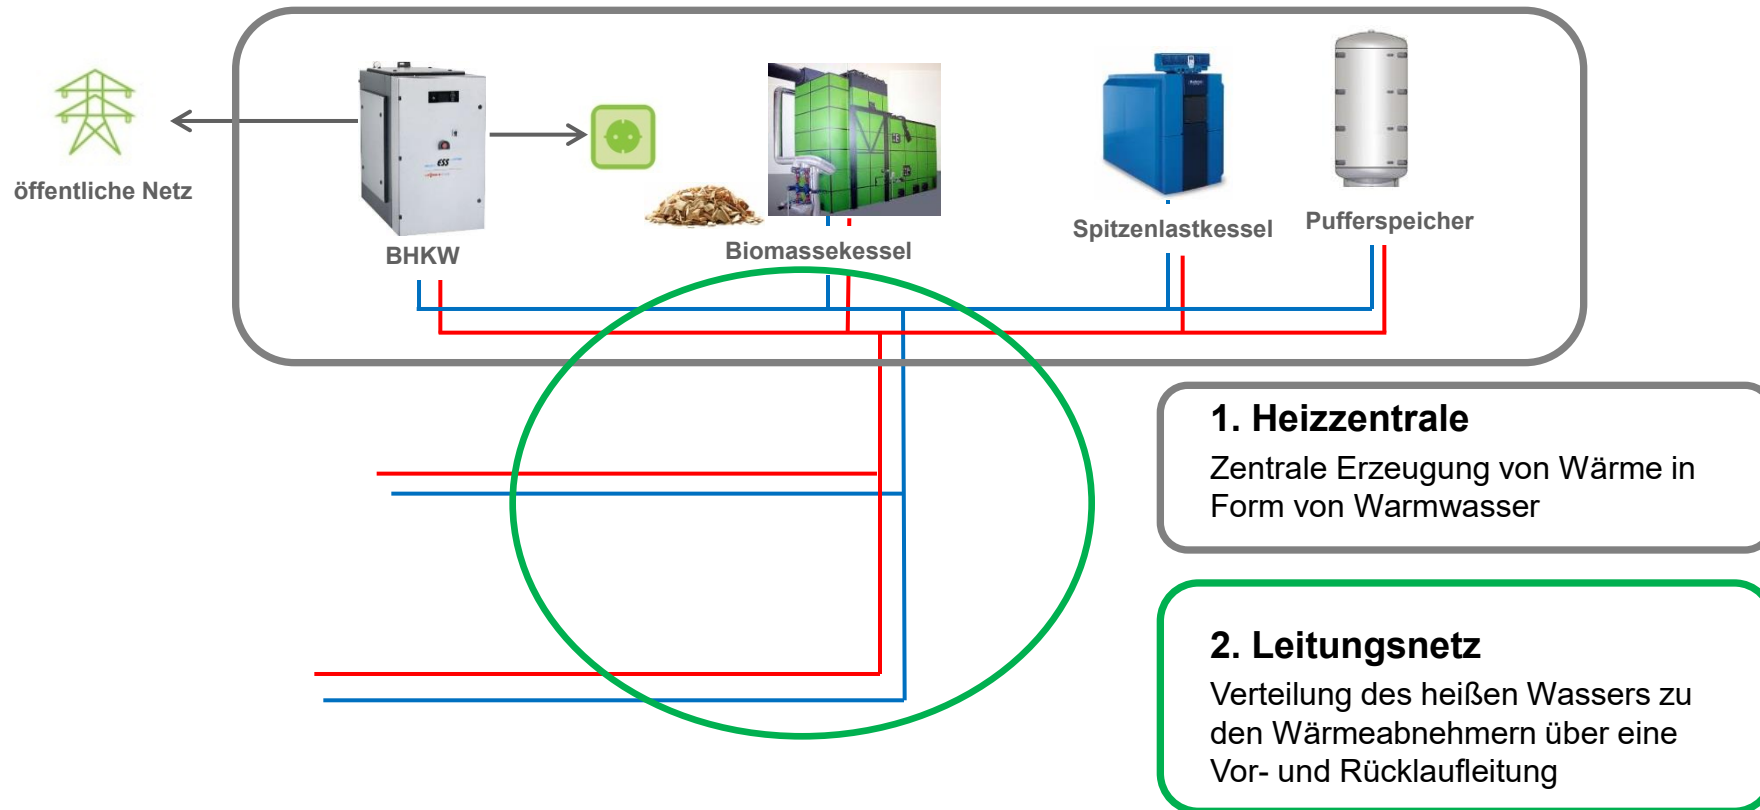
öffentliche Netz

BHKW

Biomassekessel

Spitzenlastkessel

Pufferspeicher

1. Heizzentrale

Zentrale Erzeugung von Wärme in Form von Warmwasser

2. Leitungsnetz

Verteilung des heißen Wassers zu den Wärmeabnehmern über eine Vor- und Rücklaufleitung